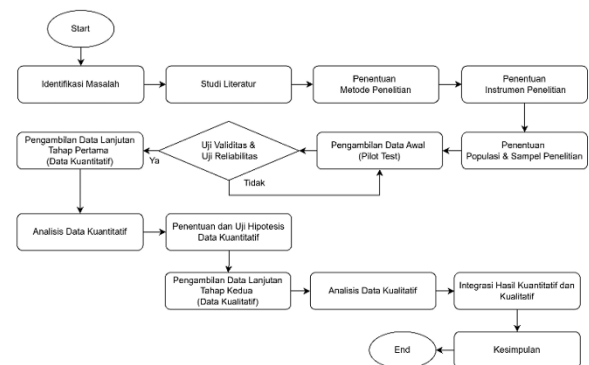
Start

Identifikasi Masalah

Studi Literatur

Penentuan Metode Penelitian

Penentuan Instrumen Penelitian

Penentuan Populasi & Sampel Penelitian

Pengambilan Data Awal (Pilot Test)

Uji Validitas & Uji Reliabilitas

Tidak

Ya

Pengambilan Data Lanjutan Tahap Pertama (Data Kuantitatif)

Analisis Data Kuantitatif

Penentuan dan Uji Hipotesis Data Kuantitatif

Pengambilan Data Lanjutan Tahap Kedua (Data Kualitatif)

Analisis Data Kualitatif

Integrasi Hasil Kuantitatif dan Kualitatif

Kesimpulan

End